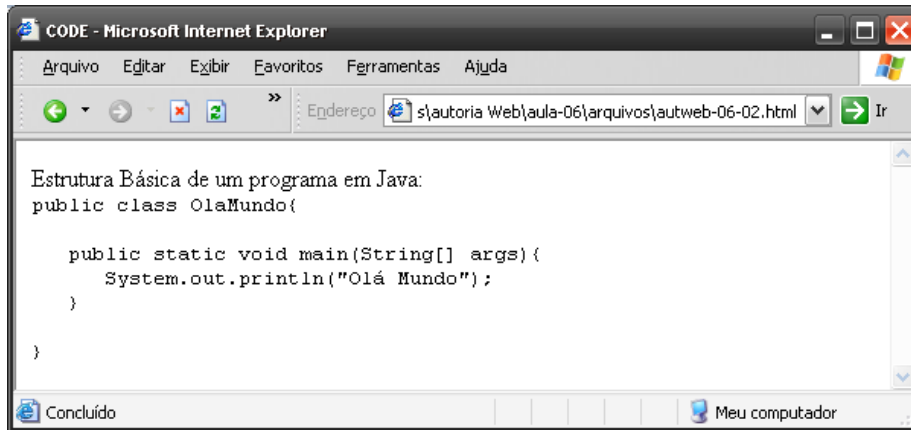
CODE - Microsoft Internet Explorer

Arquivo Editar Exibir Favoritos Ferramentas Ajuda

Endereço s\autoria Web\aula-06\arquivos\autweb-06-02.html Ir

Estrutura Básica de um programa em Java:
public class OlaMundo{

   public static void main(String[] args){
      System.out.println("Olá Mundo");
   }

}

Concluído

Meu computador